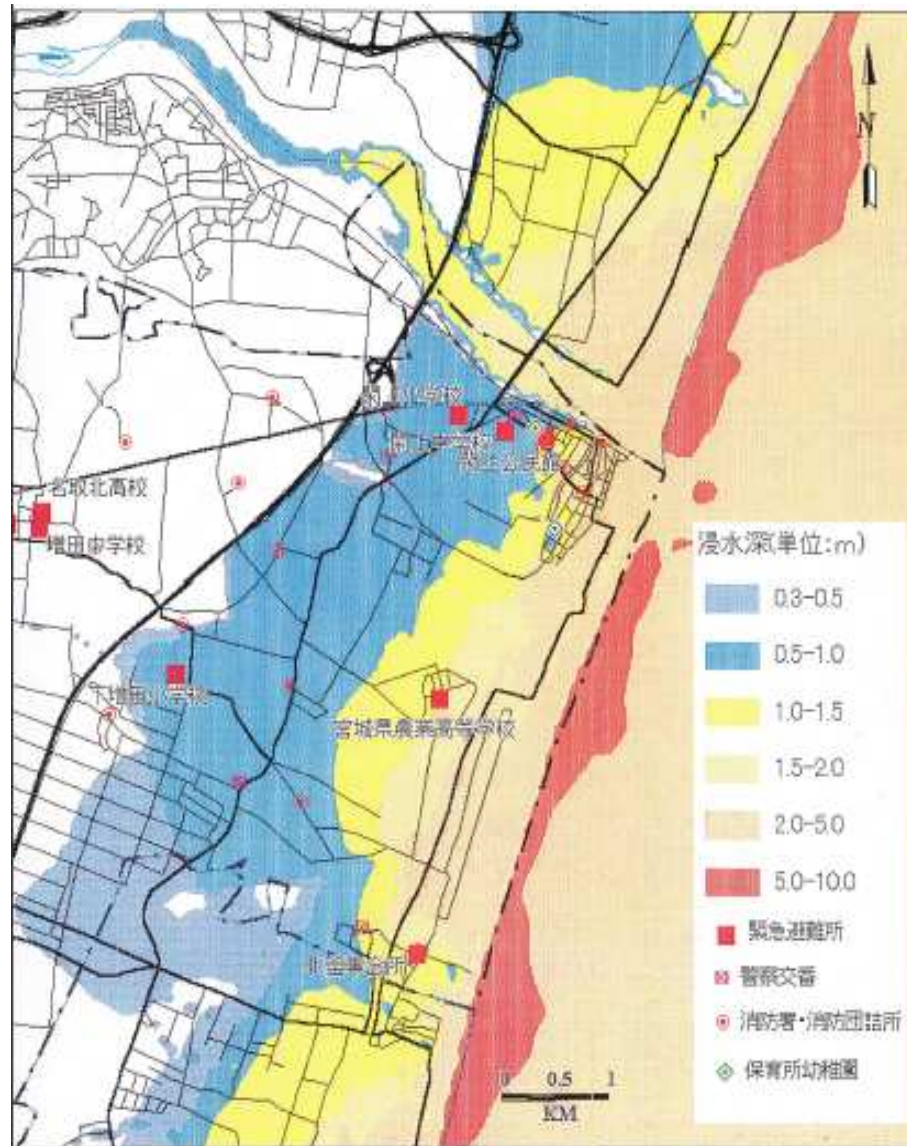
N

閖上小学校

閖上中学校

閖上公民館

名取北高校

増田中学校

下増田小学校

宮城県農業高等学校

北釜集会所

浸水深(単位:m)

0.3-0.5

0.5-1.0

1.0-1.5

1.5-2.0

2.0-5.0

5.0-10.0

緊急避難所

警察交番

消防署・消防団詰所

保育所幼稚園

0 0.5 1
KM